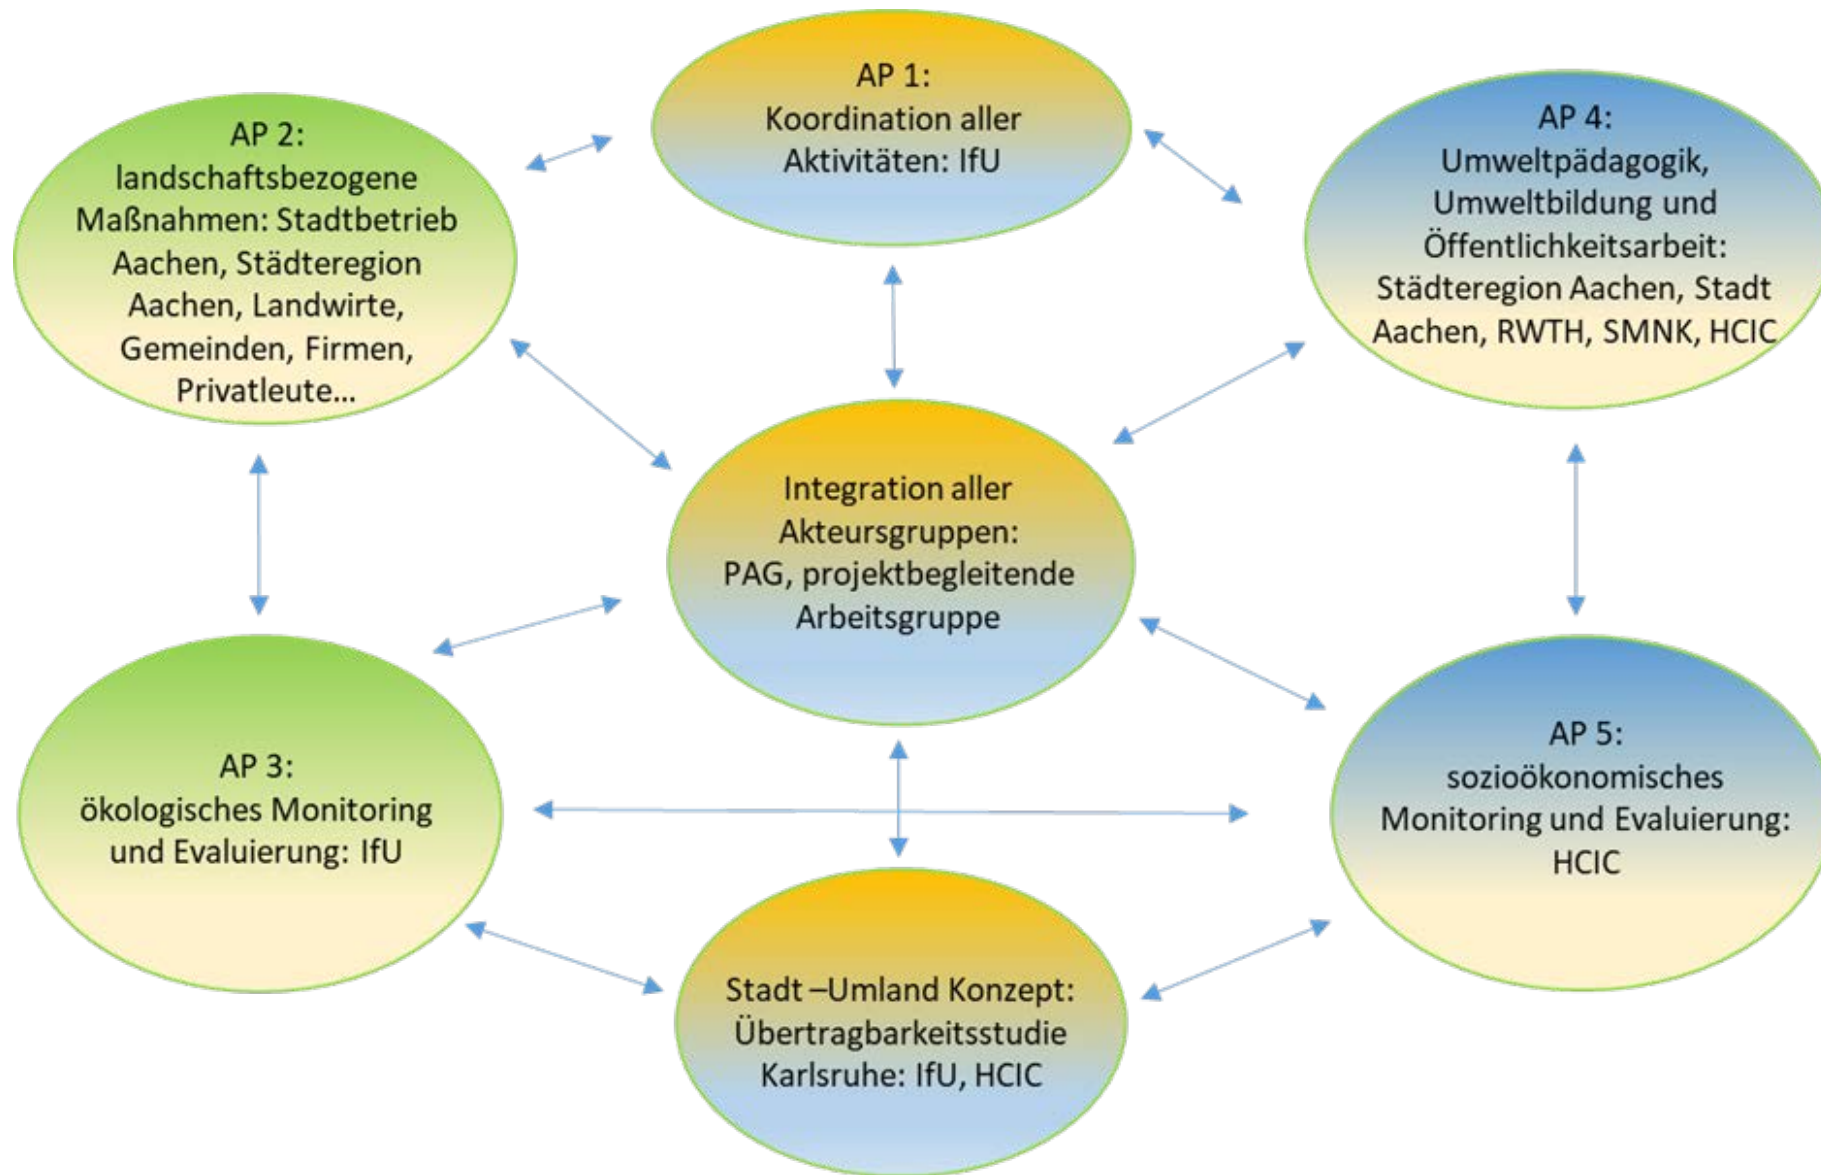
AP 1:
Koordination aller Aktivitäten: IfU

AP 2:
landschaftsbezogene Maßnahmen: Stadtbetrieb Aachen, Städteregion Aachen, Landwirte, Gemeinden, Firmen, Privatleute...

AP 4:
Umweltpädagogik, Umweltbildung und Öffentlichkeitsarbeit: Städteregion Aachen, Stadt Aachen, RWTH, SMNK, HCIC

Integration aller Akteursgruppen: PAG, projektbegleitende Arbeitsgruppe

AP 3:
ökologisches Monitoring und Evaluierung: IfU

AP 5:
sozioökonomisches Monitoring und Evaluierung: HCIC

Stadt –Umland Konzept: Übertragbarkeitsstudie Karlsruhe: IfU, HCIC